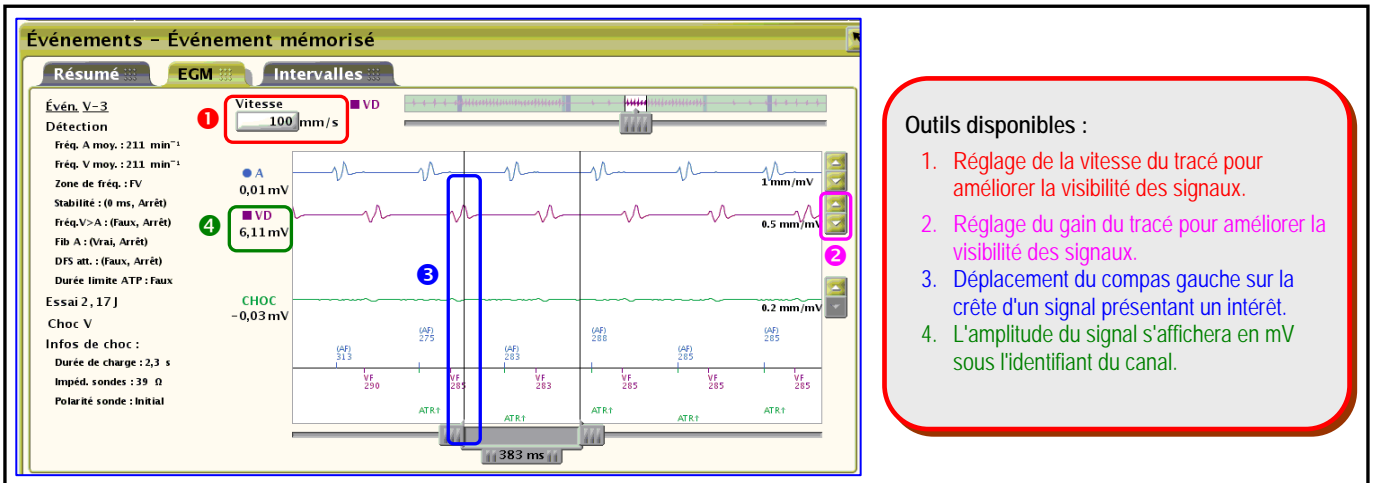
Événements – Événement mémorisé

Résumé | EGM | Intervalles

Évén. V-3
Détection
Fréq. A moy. : 211 min⁻¹
Fréq. V moy. : 211 min⁻¹
Zone de fréq. : FV
Stabilité : (0 ms, Arrêt)
Fréq.V>A : (Faux, Arrêt)
Fib A : (Vrai, Arrêt)
DFS att. : (Faux, Arrêt)
Durée limite ATP : Faux
Essai 2, 17 J
Choc V
Infos de choc :
Durée de charge : 2,3 s
Impéd. sondes : 39 Ω
Polarité sonde : Initial

1 Vitesse 100 mm/s
VD

A 0,01 mV
1 mm/mV
4 VD 6,11 mV
0.5 mm/mV
2
3
CHOC -0,03 mV
0.2 mm/mV

(AF) 313 (AF) 275 (AF) 283 (AF) 288 (AF) 285 (AF) 285
VF 290 VF 285 VF 283 VF 285 VF 285 VF 285
ATR↑ ATR↑ ATR↑ ATR↑ ATR↑
383 ms

Outils disponibles :
1. Réglage de la vitesse du tracé pour améliorer la visibilité des signaux.
2. Réglage du gain du tracé pour améliorer la visibilité des signaux.
3. Déplacement du compas gauche sur la crête d'un signal présentant un intérêt.
4. L'amplitude du signal s'affichera en mV sous l'identifiant du canal.